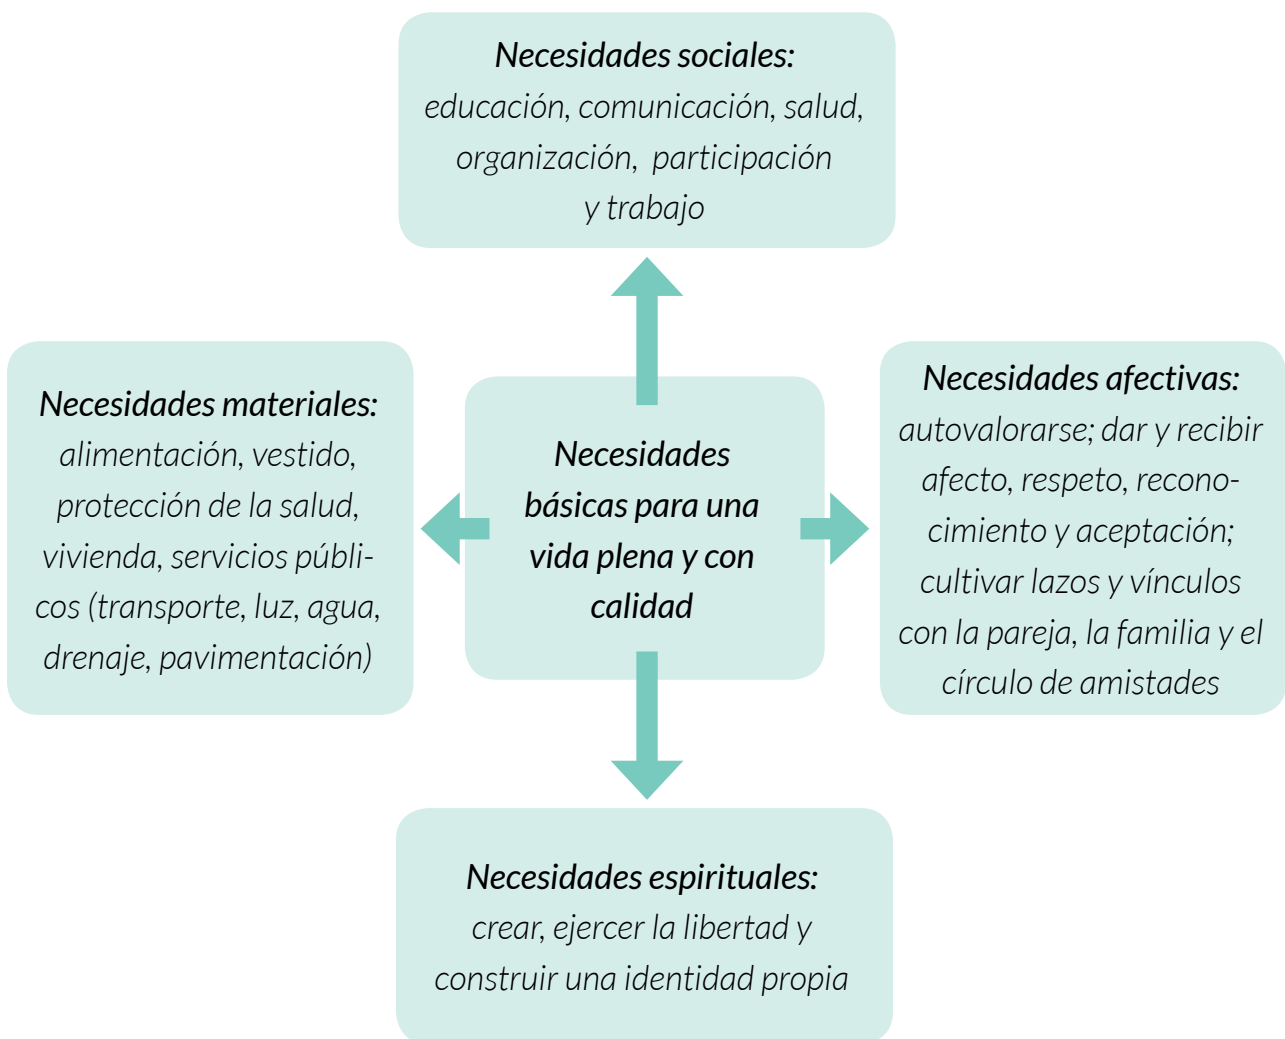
Necesidades sociales: educación, comunicación, salud, organización, participación y trabajo

Necesidades materiales: alimentación, vestido, protección de la salud, vivienda, servicios públicos (transporte, luz, agua, drenaje, pavimentación)

Necesidades básicas para una vida plena y con calidad

Necesidades afectivas: autovalorarse; dar y recibir afecto, respeto, reconocimiento y aceptación; cultivar lazos y vínculos con la pareja, la familia y el círculo de amistades

Necesidades espirituales: crear, ejercer la libertad y construir una identidad propia